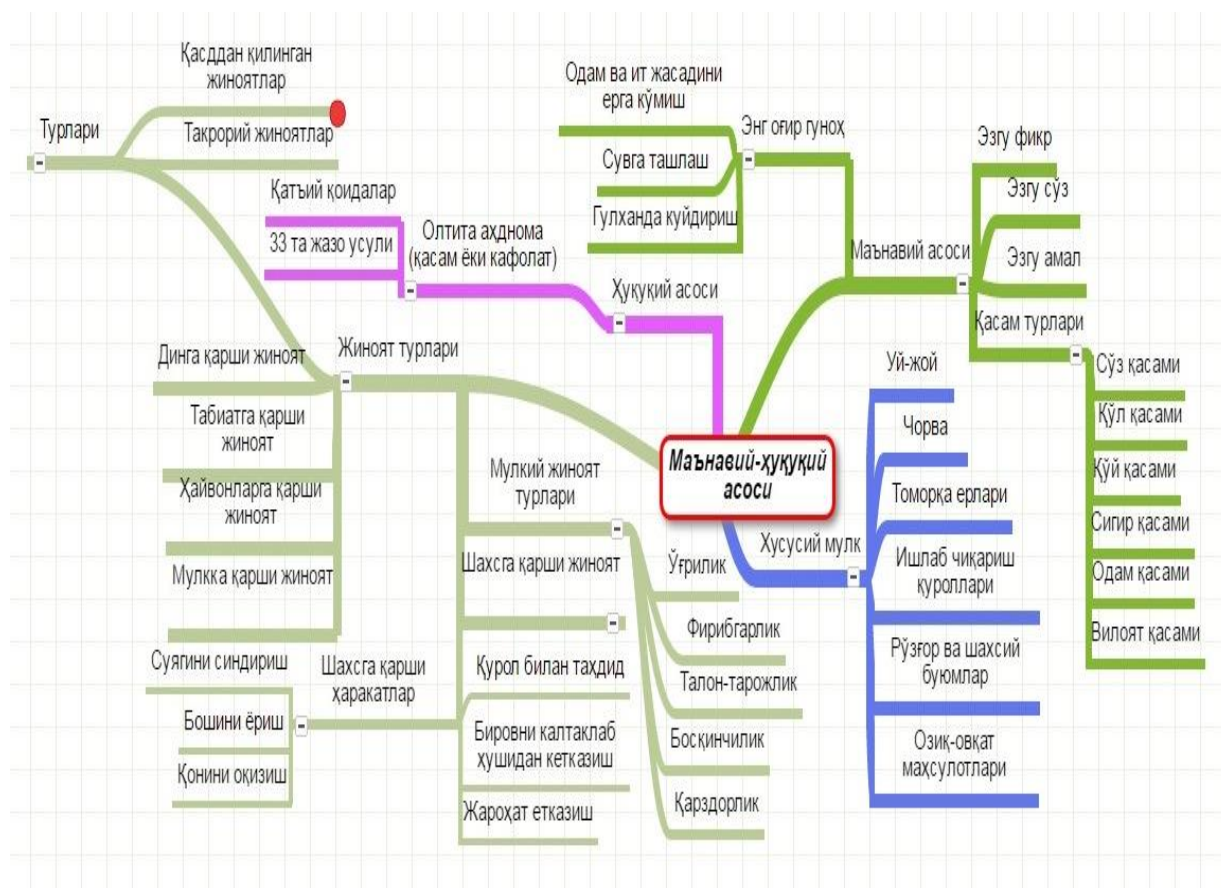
Маънавий-ҳуқуқий асоси

Турлари
Қасддан қилинган жиноятлар
Такрорий жиноятлар

Қатъий қоидалар
33 та жазо усули
Олтита аҳднома (қасам ёки кафолат)
Ҳуқуқий асоси

Одам ва ит жасадини ерга кўмиш
Сувга ташлаш
Гулханда куйдириш
Энг оғир гуноҳ

Маънавий асоси
Эзгу фикр
Эзгу сўз
Эзгу амал
Қасам турлари
Сўз қасами
Қўл қасами
Қўй қасами
Сигир қасами
Одам қасами
Вилоят қасами

Хусусий мулк
Уй-жой
Чорва
Томорқа ерлари
Ишлаб чиқариш қуроллари
Рўзғор ва шахсий буюмлар
Озиқ-овқат маҳсулотлари

Жиноят турлари
Динга қарши жиноят
Табиатга қарши жиноят
Ҳайвонларга қарши жиноят
Мулкка қарши жиноят

Мулкий жиноят турлари
Ўғрилик
Фирибгарлик
Талон-торожлик
Босқинчилик
Қарздорлик

Шахсга қарши жиноят
Қурол билан таҳдид
Бировни калтаклаб ҳушидан кетказиш
Жароҳат етказиш

Шахсга қарши ҳаракатлар
Суягини синдириш
Бошини ёриш
Қонини оқизиш